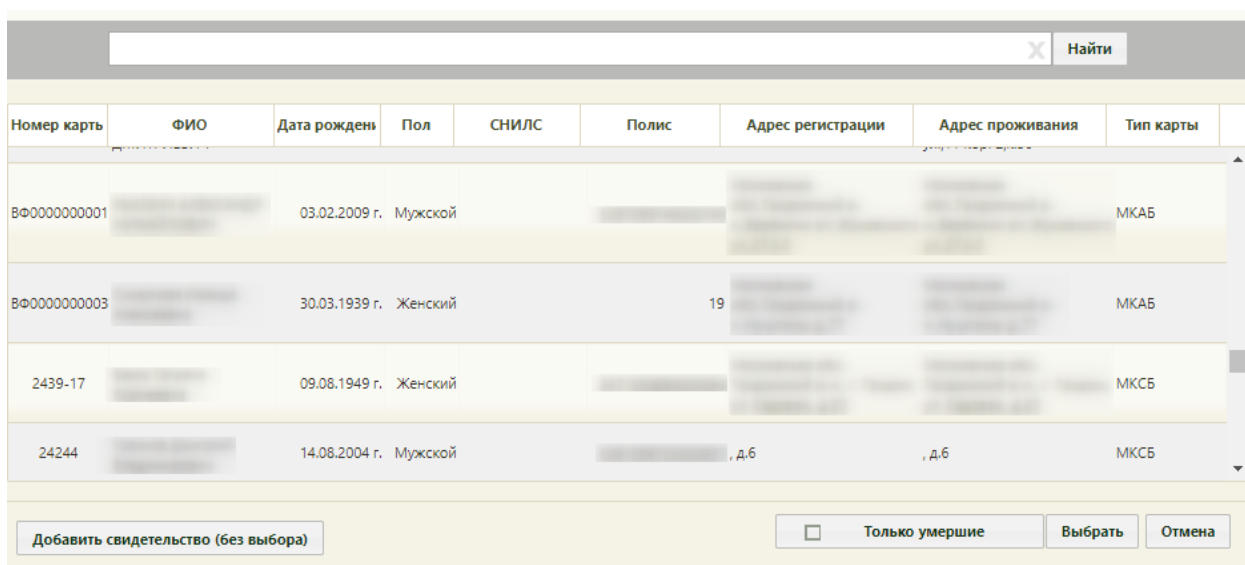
Найти

| Номер карть | ФИО | Дата рождени | Пол | СНИЛС | Полис | Адрес регистрации | Адрес проживания | Тип карты |
|---|---|---|---|---|---|---|---|---|
| ВФ0000000001 | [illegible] | 03.02.2009 г. | Мужской | | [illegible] | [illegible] | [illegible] | МКАБ |
| ВФ0000000003 | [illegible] | 30.03.1939 г. | Женский | | 19 | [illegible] | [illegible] | МКАБ |
| 2439-17 | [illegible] | 09.08.1949 г. | Женский | | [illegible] | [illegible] | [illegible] | МКСБ |
| 24244 | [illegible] | 14.08.2004 г. | Мужской | | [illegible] | , д.6 | , д.6 | МКСБ |

Добавить свидетельство (без выбора)

Только умершие

Выбрать

Отмена